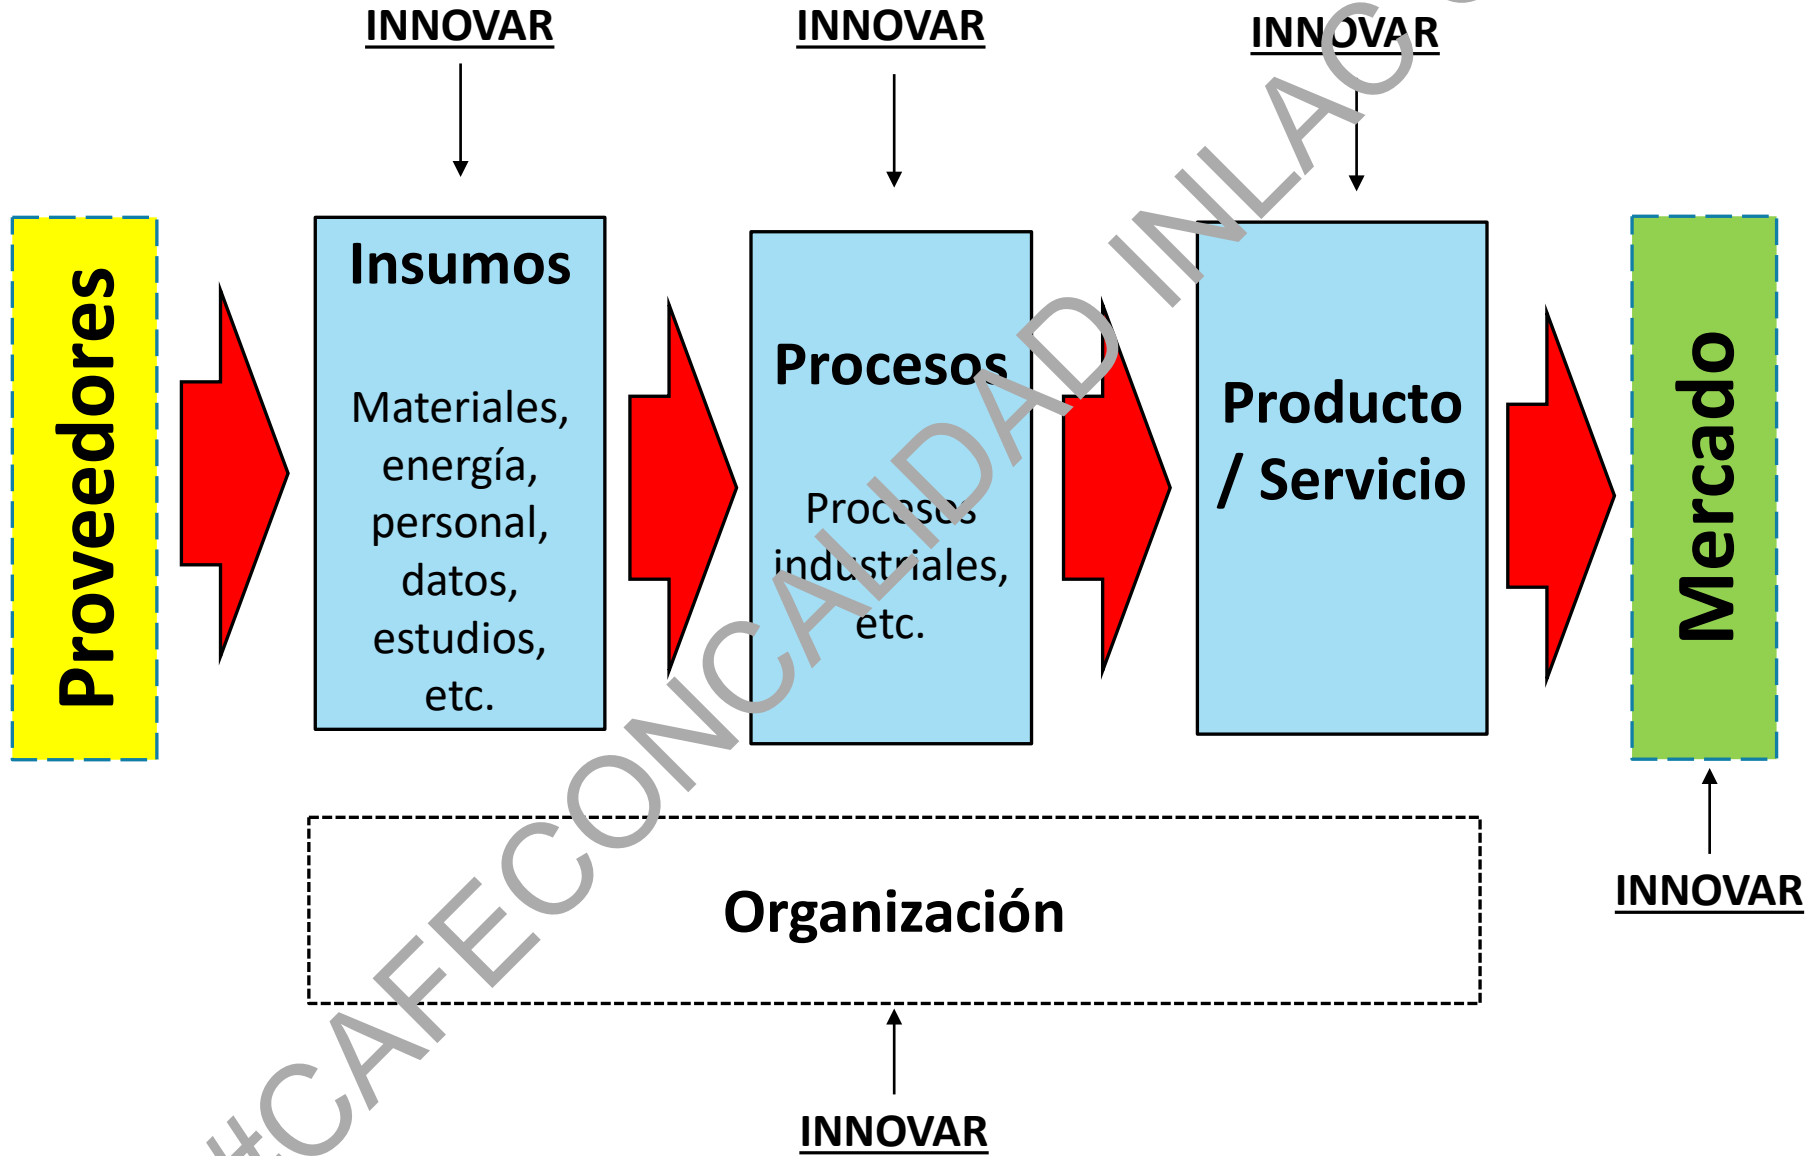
INNOVAR

INNOVAR

INNOVAR

Proveedores

Insumos

Materiales, energía, personal, datos, estudios, etc.

Procesos

Procesos industriales, etc.

Producto / Servicio

Mercado

Organización

INNOVAR

INNOVAR

#CAFECONCALIDAD INLAC